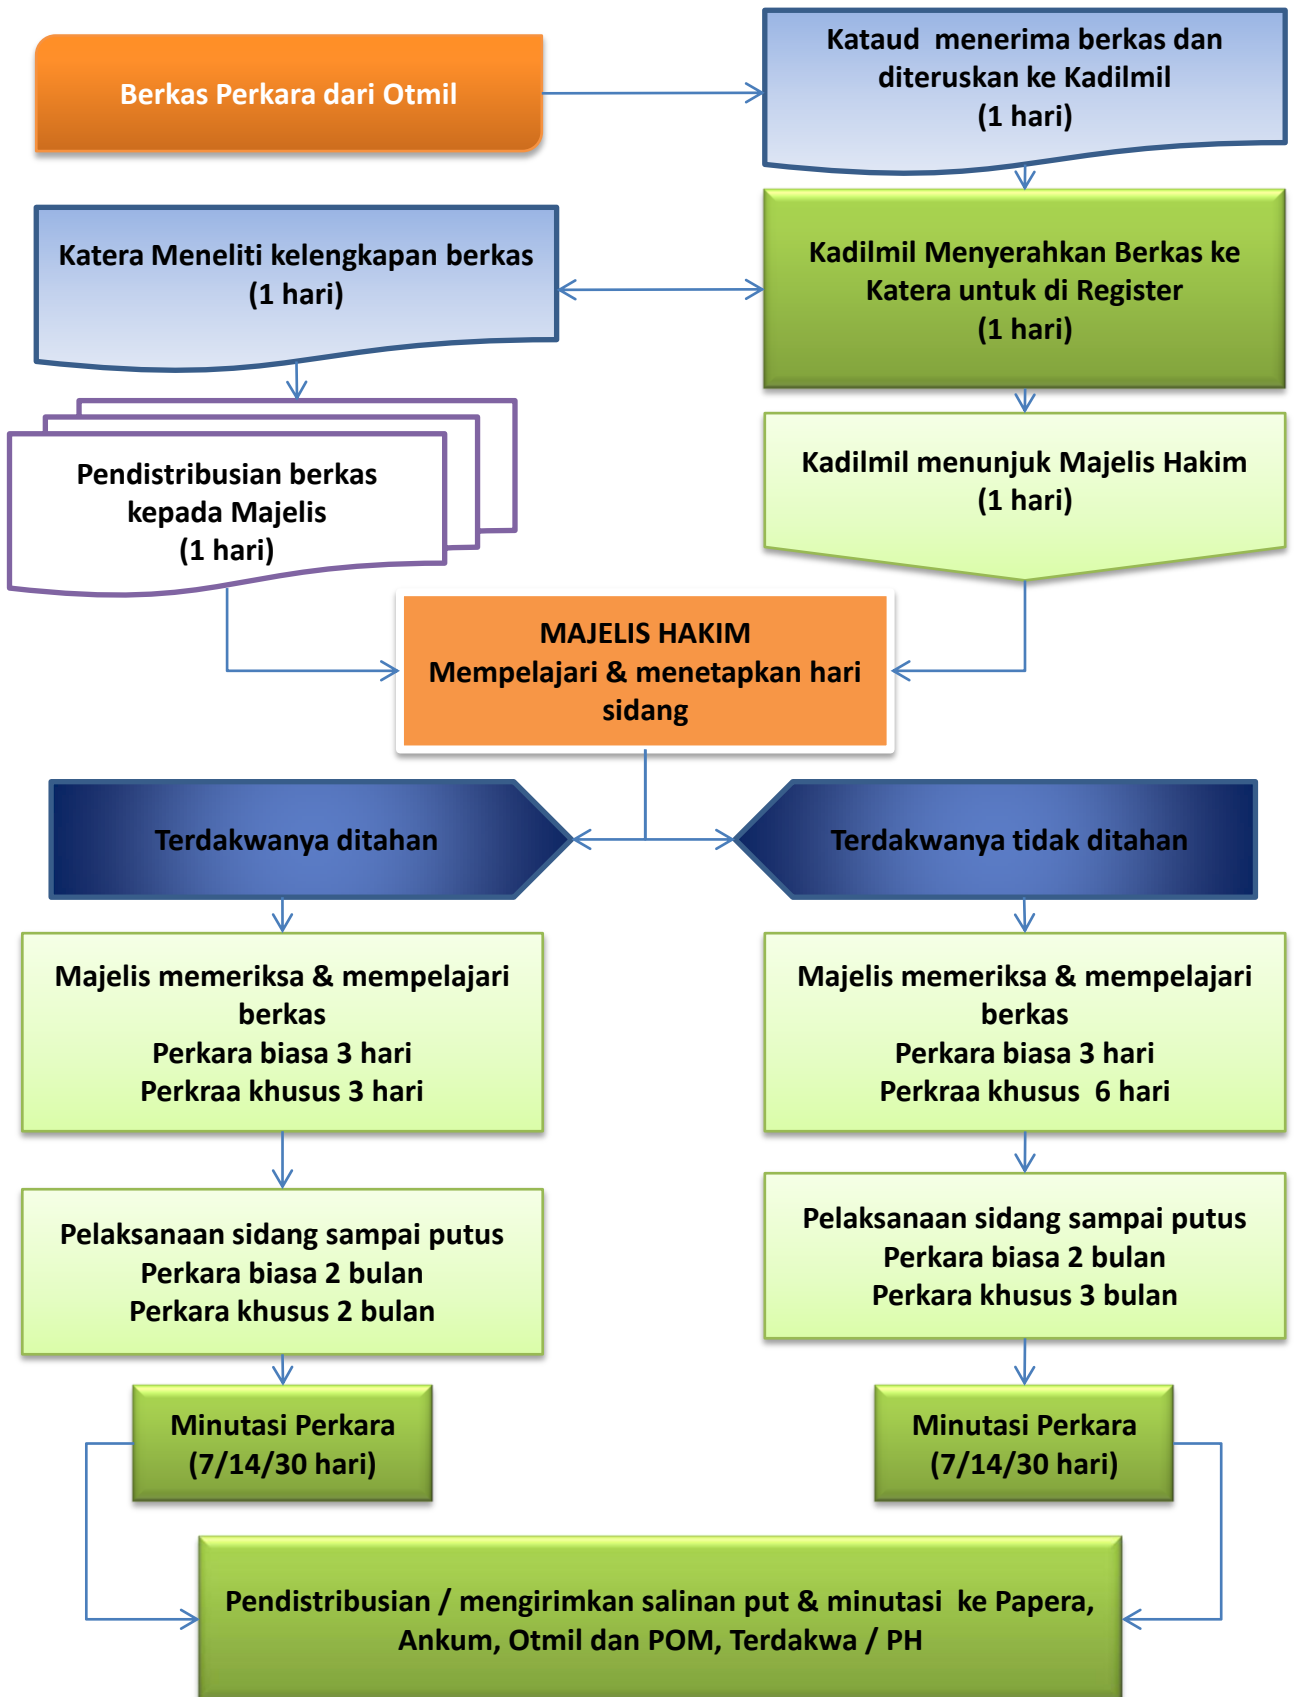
Berkas Perkara dari Otmil

Kataud menerima berkas dan diteruskan ke Kadilmil
(1 hari)

Katera Meneliti kelengkapan berkas
(1 hari)

Kadilmil Menyerahkan Berkas ke Katera untuk di Register
(1 hari)

Pendistribusian berkas kepada Majelis
(1 hari)

Kadilmil menunjuk Majelis Hakim
(1 hari)

MAJELIS HAKIM
Mempelajari & menetapkan hari sidang

Terdakwanya ditahan

Terdakwanya tidak ditahan

Majelis memeriksa & mempelajari berkas
Perkara biasa 3 hari
Perkraa khusus 3 hari

Majelis memeriksa & mempelajari berkas
Perkara biasa 3 hari
Perkraa khusus 6 hari

Pelaksanaan sidang sampai putus
Perkara biasa 2 bulan
Perkara khusus 2 bulan

Pelaksanaan sidang sampai putus
Perkara biasa 2 bulan
Perkara khusus 3 bulan

Minutasi Perkara
(7/14/30 hari)

Minutasi Perkara
(7/14/30 hari)

Pendistribusian / mengirimkan salinan put & minutasi ke Papera, Ankum, Otmil dan POM, Terdakwa / PH